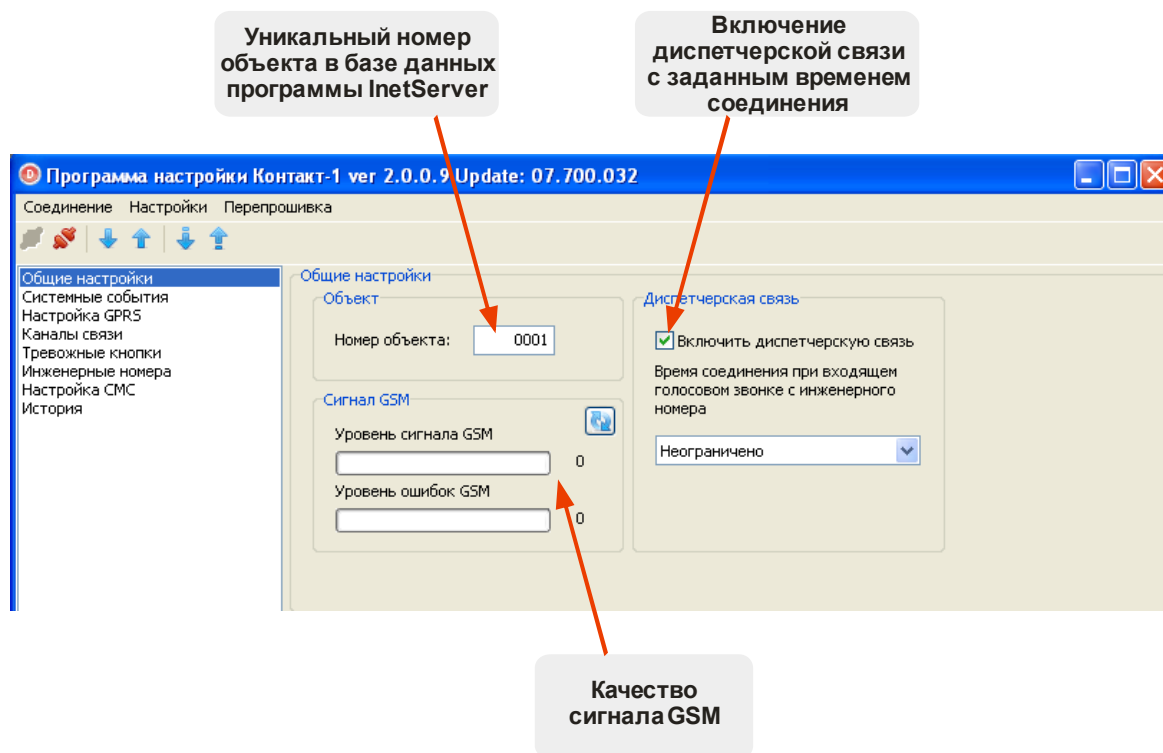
Уникальный номер объекта в базе данных программы InetServer

Включение диспетчерской связи с заданным временем соединения

Программа настройки Контакт-1 ver 2.0.0.9 Update: 07.700.032

Соединение Настройки Перепрошивка

Общие настройки
Системные события
Настройка GPRS
Каналы связи
Тревожные кнопки
Инженерные номера
Настройка СМС
История

Общие настройки

Объект

Номер объекта: 0001

Сигнал GSM

Уровень сигнала GSM

0

Уровень ошибок GSM

0

Диспетчерская связь

Включить диспетчерскую связь

Время соединения при входящем голосовом звонке с инженерного номера

Неограничено

Качество сигнала GSM